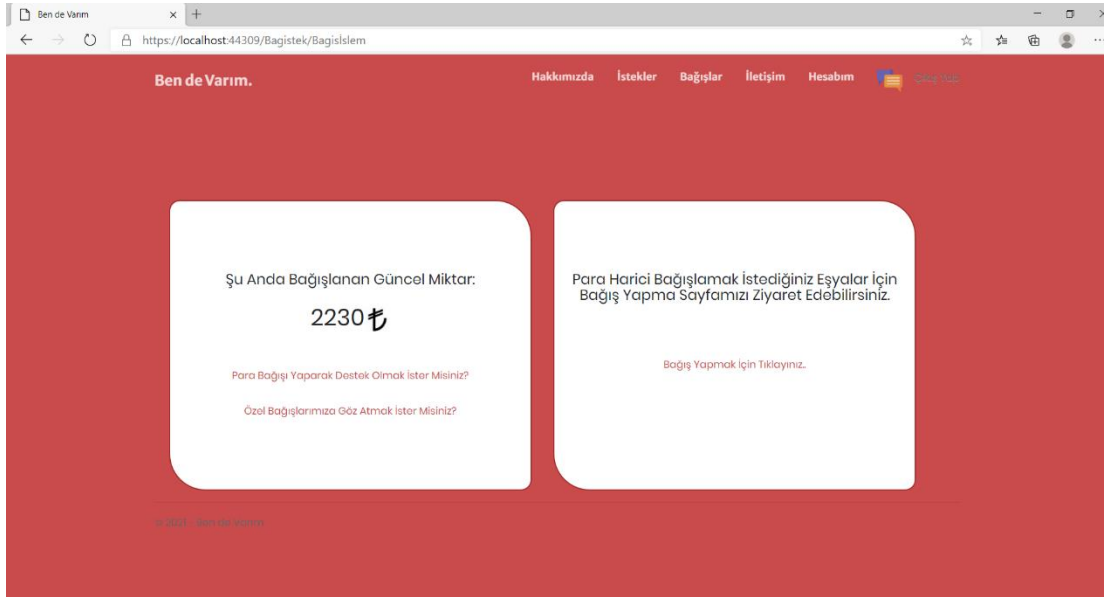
Ben de Varım

https://localhost:44309/Bagistek/BagisIslem

Ben de Varım.

Hakkımızda İstekler Bağışlar İletişim Hesabım Çıkış Yap

Şu Anda Bağışlanan Güncel Miktar:

2230 ₺

Para Bağışı Yaparak Destek Olmak İster Misiniz?

Özel Bağışlarımıza Göz Atmak İster Misiniz?

Para Harici Bağışlamak İstediğiniz Eşyalar İçin Bağış Yapma Sayfamızı Ziyaret Edebilirsiniz.

Bağış Yapmak İçin Tıklayınız.

© 2021 - Ben de Varım